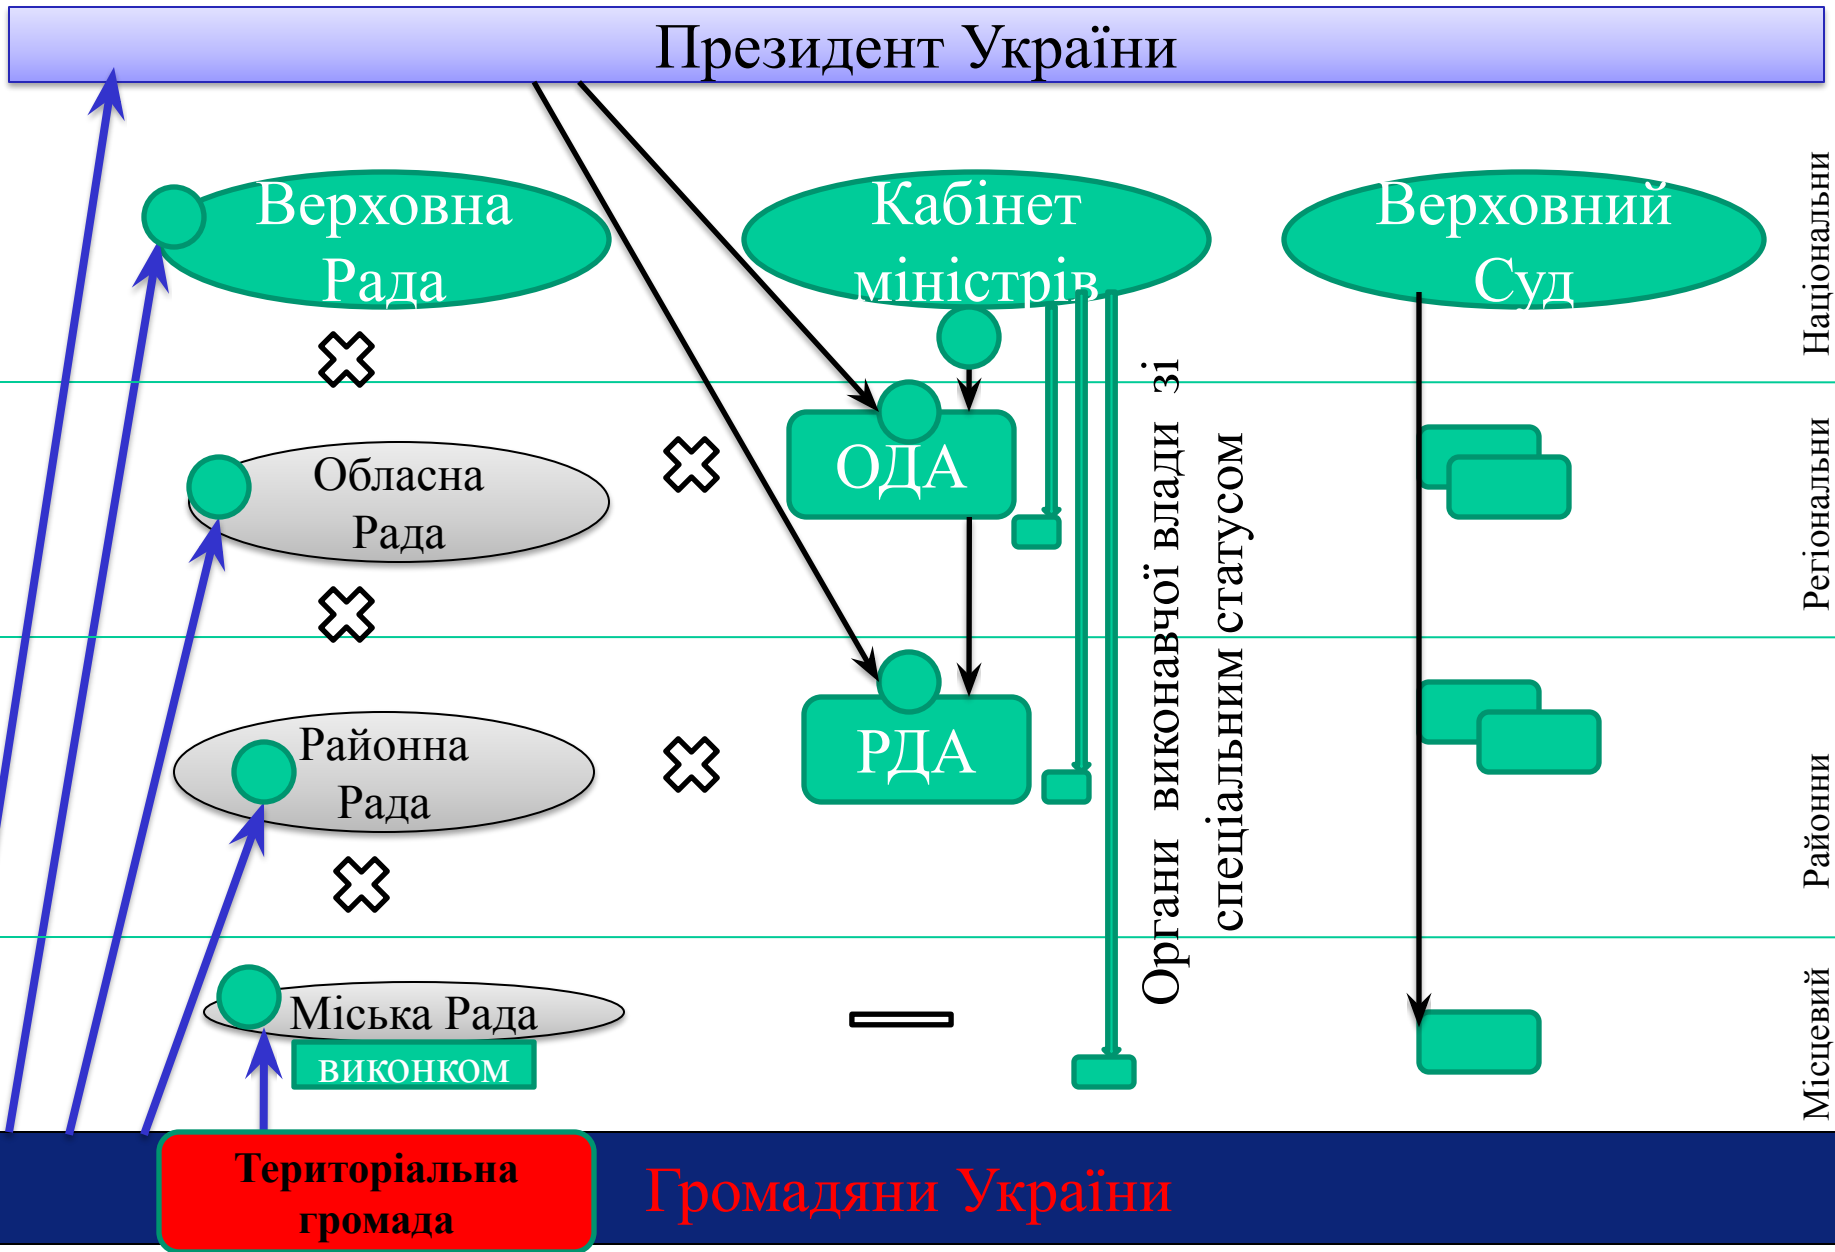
Президент України

Верховна Рада

Кабінет міністрів

Верховний Суд

Національни

Обласна Рада

ОДА

Регіональни

Органи виконавчої влади зі спеціальним статусом

Районна Рада

РДА

Районни

Міська Рада

виконком

Місцевий

Територіальна громада

Громадяни України